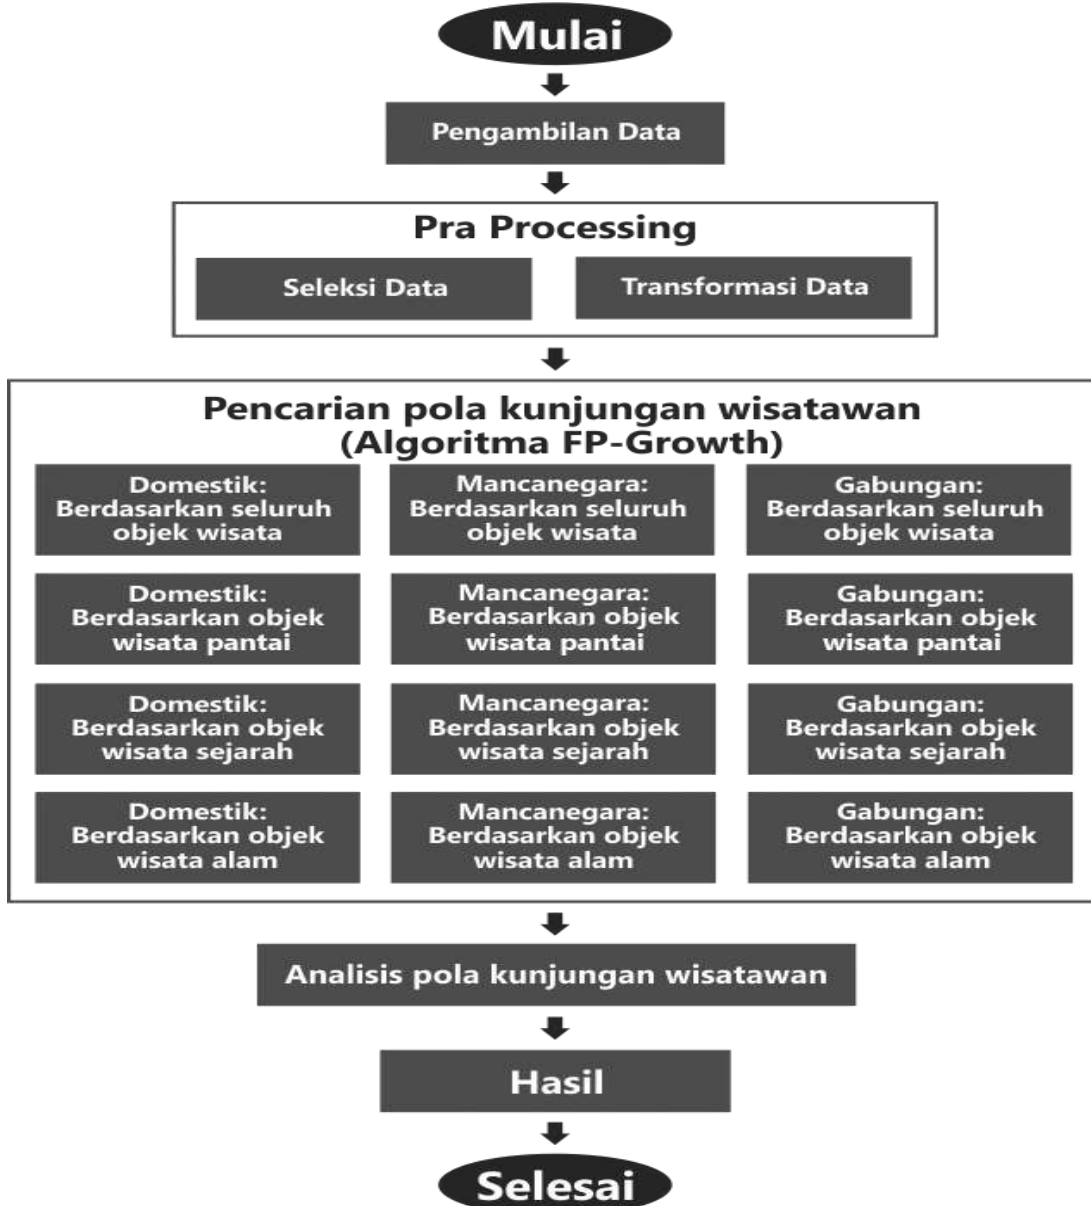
Mulai

Pengambilan Data

Pra Processing

Seleksi Data

Transformasi Data

Pencarian pola kunjungan wisatawan (Algoritma FP-Growth)

Domestik: Berdasarkan seluruh objek wisata

Mancanegara: Berdasarkan seluruh objek wisata

Gabungan: Berdasarkan seluruh objek wisata

Domestik: Berdasarkan objek wisata pantai

Mancanegara: Berdasarkan objek wisata pantai

Gabungan: Berdasarkan objek wisata pantai

Domestik: Berdasarkan objek wisata sejarah

Mancanegara: Berdasarkan objek wisata sejarah

Gabungan: Berdasarkan objek wisata sejarah

Domestik: Berdasarkan objek wisata alam

Mancanegara: Berdasarkan objek wisata alam

Gabungan: Berdasarkan objek wisata alam

Analisis pola kunjungan wisatawan

Hasil

Selesai